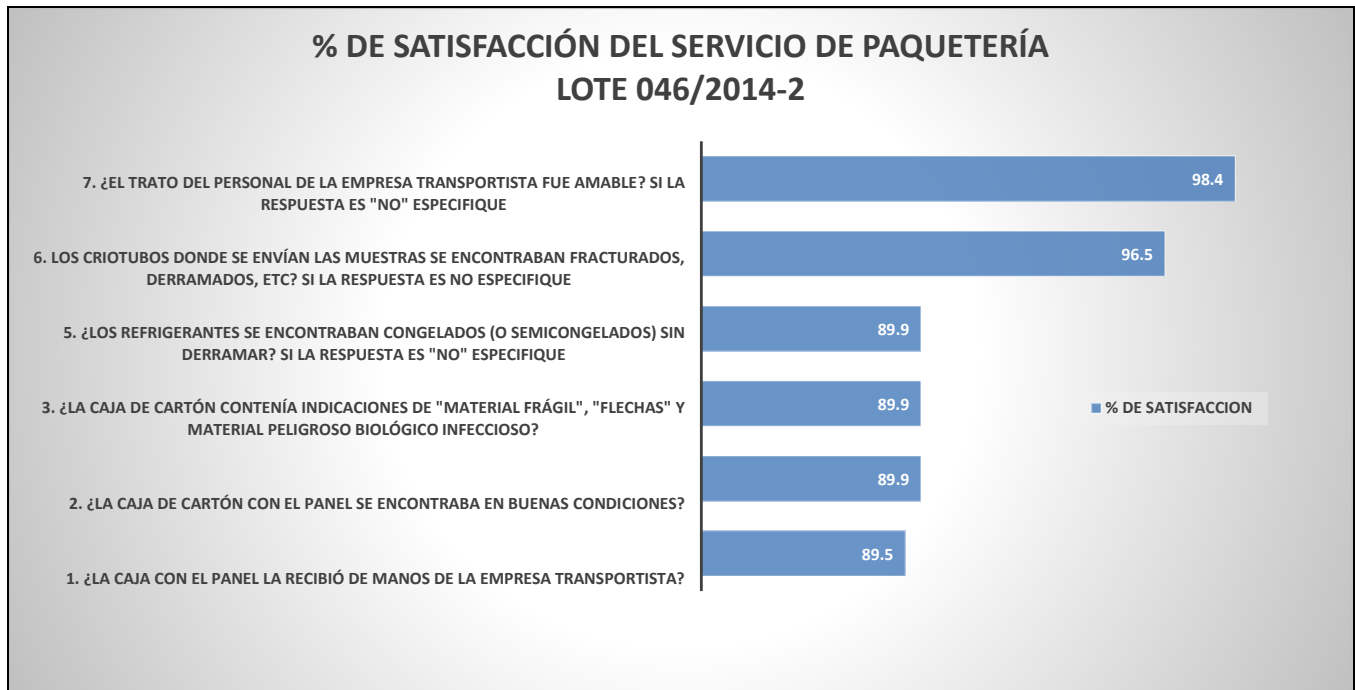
% DE SATISFACCIÓN DEL SERVICIO DE PAQUETERÍA
LOTE 046/2014-2

7. ¿EL TRATO DEL PERSONAL DE LA EMPRESA TRANSPORTISTA FUE AMABLE? SI LA RESPUESTA ES "NO" ESPECIFIQUE

98.4

6. LOS CRIOTUBOS DONDE SE ENVÍAN LAS MUESTRAS SE ENCONTRABAN FRACTURADOS, DERRAMADOS, ETC? SI LA RESPUESTA ES NO ESPECIFIQUE

96.5

5. ¿LOS REFRIGERANTES SE ENCONTRABAN CONGELADOS (O SEMICONGELADOS) SIN DERRAMAR? SI LA RESPUESTA ES "NO" ESPECIFIQUE

89.9

3. ¿LA CAJA DE CARTÓN CONTENÍA INDICACIONES DE "MATERIAL FRÁGIL", "FLECHAS" Y MATERIAL PELIGROSO BIOLÓGICO INFECCIOSO?

89.9

2. ¿LA CAJA DE CARTÓN CON EL PANEL SE ENCONTRABA EN BUENAS CONDICIONES?

89.9

1. ¿LA CAJA CON EL PANEL LA RECIBIÓ DE MANOS DE LA EMPRESA TRANSPORTISTA?

89.5

% DE SATISFACCION